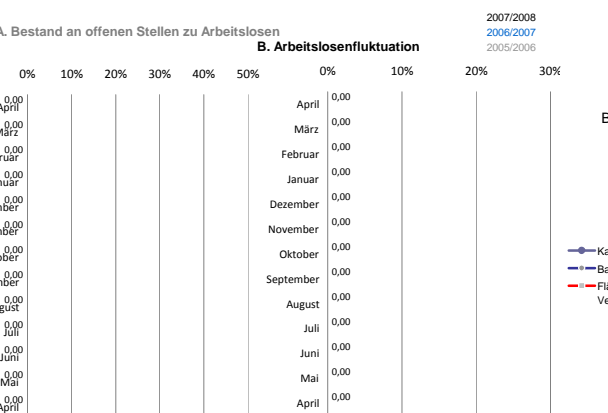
A. Bestand an offenen Stellen zu Arbeitslosen

2007/2008
2006/2007
2005/2006

B. Arbeitslosenfluktuation

0% 10% 20% 30% 40% 50%

0,00 April
0,00 März
0,00 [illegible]ruar
0,00 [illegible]nuar
0,00 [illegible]ber
0,00 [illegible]ber
0,00 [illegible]ober
0,00 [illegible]ber
0,00 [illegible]ugust
0,00 Juli
0,00 Juni
0,00 Mai
0,00 April

0% 10% 20% 30%

April 0,00
März 0,00
Februar 0,00
Januar 0,00
Dezember 0,00
November 0,00
Oktober 0,00
September 0,00
August 0,00
Juli 0,00
Juni 0,00
Mai 0,00
April 0,00

B

Ka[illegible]
Ba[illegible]
Fl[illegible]
Ve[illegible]